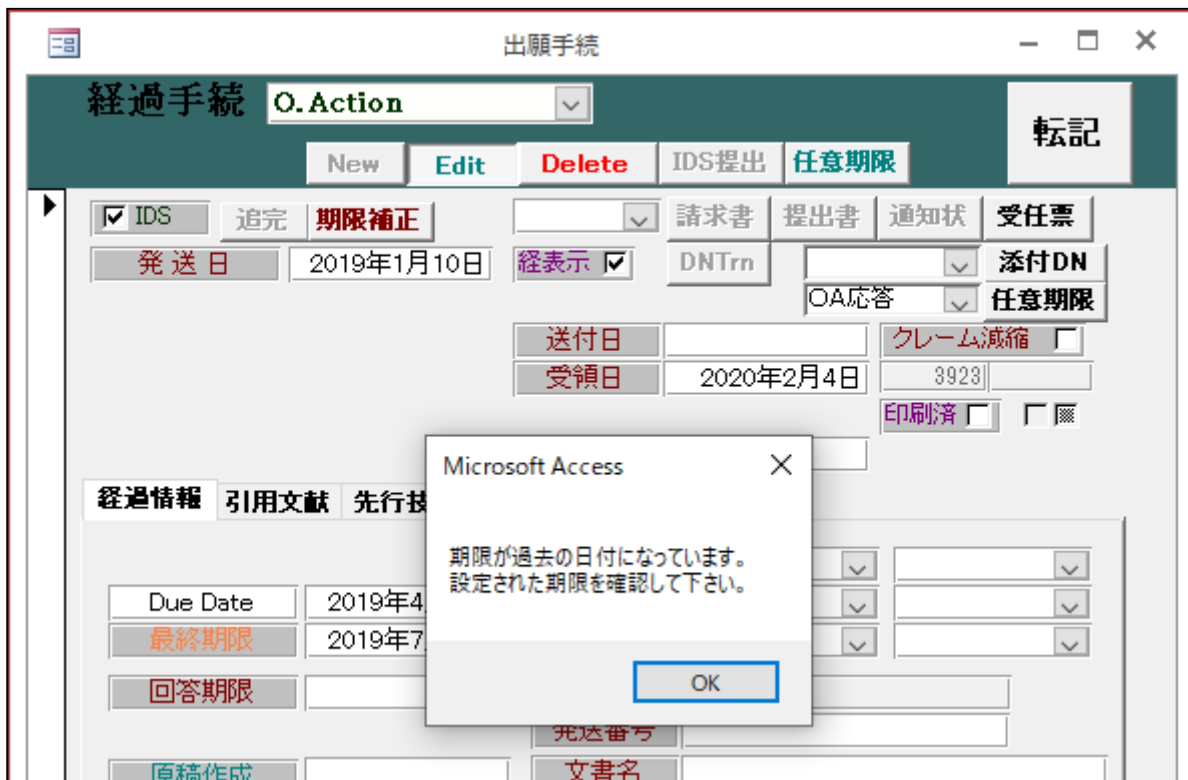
出願手続

経過手続 O. Action

転記

New Edit Delete IDS提出 任意期限

IDS 追完 期限補正

請求書 提出書 通知状 受任票

発 送 日 2019年1月10日 経表示

DNTrn 添付DN

OA応答 任意期限

送付日

クレーム減縮

受領日 2020年2月4日

3923

印刷済

経過情報 引用文献 先行技

Due Date 2019年4

最終期限 2019年7

回答期限

発送番号

原稿作成

文書名

Microsoft Access

期限が過去の日付になっています。
設定された期限を確認して下さい。

OK